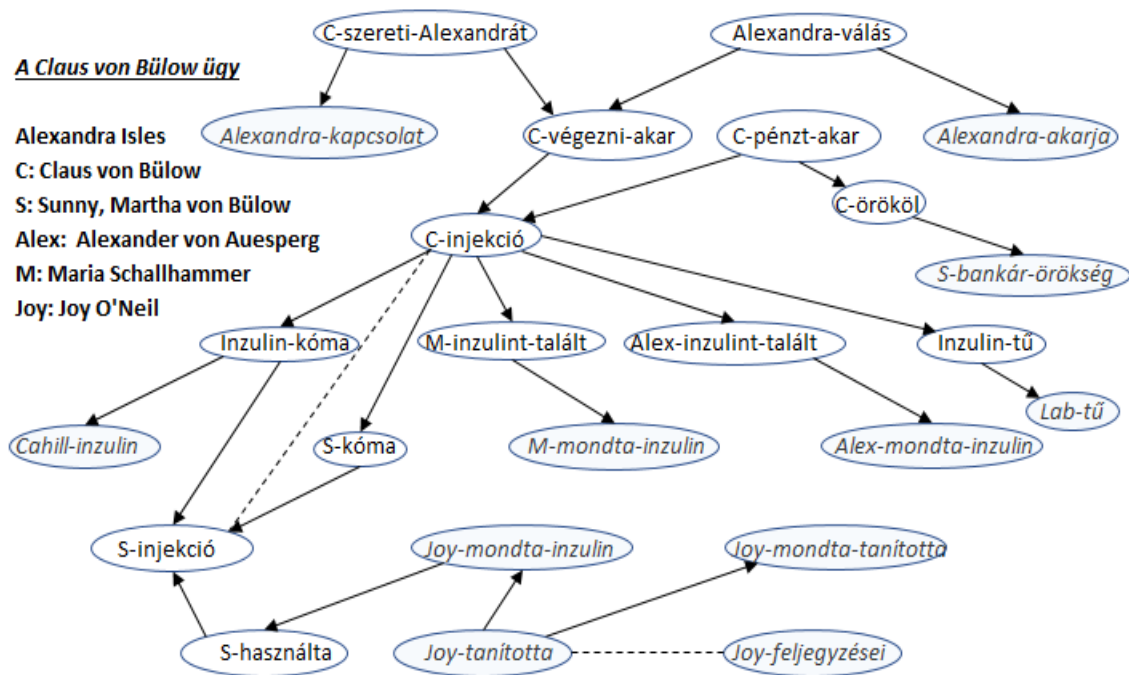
A Claus von Bülow ügy

Alexandra Isles
C: Claus von Bülow
S: Sunny, Martha von Bülow
Alex: Alexander von Auesperg
M: Maria Schallhammer
Joy: Joy O'Neil

C-szereti-Alexandrát
Alexandra-válás
Alexandra-kapcsolat
C-végezni-akar
C-pénzt-akar
Alexandra-akarja
C-örököl
C-injekció
S-bankár-örökség
Inzulin-kóma
M-inzulint-talált
Alex-inzulint-talált
Inzulin-tű
Lab-tű
Cahill-inzulin
S-kóma
M-mondta-inzulin
Alex-mondta-inzulin
S-injekció
Joy-mondta-inzulin
Joy-mondta-tanította
S-használta
Joy-tanította
Joy-feljegyzései